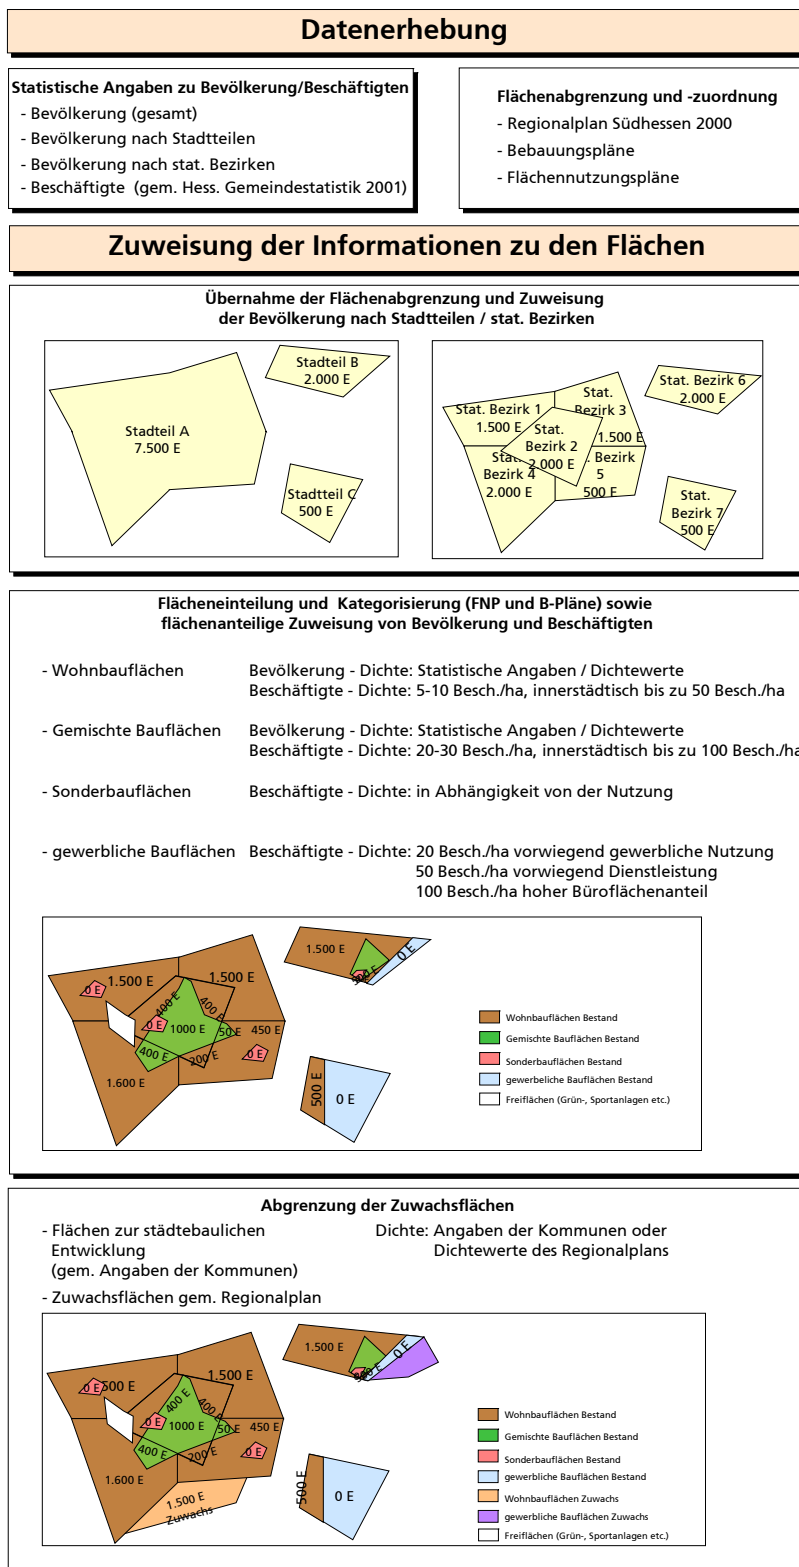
Datenerhebung

Statistische Angaben zu Bevölkerung/Beschäftigten
- Bevölkerung (gesamt)
- Bevölkerung nach Stadtteilen
- Bevölkerung nach stat. Bezirken
- Beschäftigte (gem. Hess. Gemeindestatistik 2001)

Flächenabgrenzung und -zuordnung
- Regionalplan Südhessen 2000
- Bebauungspläne
- Flächennutzungspläne

Zuweisung der Informationen zu den Flächen

Übernahme der Flächenabgrenzung und Zuweisung der Bevölkerung nach Stadtteilen / stat. Bezirken

Stadteil B 2.000 E
Stadteil A 7.500 E
Stadtteil C 500 E

Stat. Bezirk 1 1.500 E
Stat. Bezirk 3
Stat. Bezirk 6 2.000 E
Stat. Bezirk 2 2.000 E
1.500 E
Stat. Bezirk 4 2.000 E
Bezirk 5 500 E
Stat. Bezirk 7 500 E

Flächeneinteilung und Kategorisierung (FNP und B-Pläne) sowie flächenanteilige Zuweisung von Bevölkerung und Beschäftigten

- Wohnbauflächen Bevölkerung - Dichte: Statistische Angaben / Dichtewerte
Beschäftigte - Dichte: 5-10 Besch./ha, innerstädtisch bis zu 50 Besch./ha

- Gemischte Bauflächen Bevölkerung - Dichte: Statistische Angaben / Dichtewerte
Beschäftigte - Dichte: 20-30 Besch./ha, innerstädtisch bis zu 100 Besch./ha

- Sonderbauflächen Beschäftigte - Dichte: in Abhängigkeit von der Nutzung

- gewerbliche Bauflächen Beschäftigte - Dichte: 20 Besch./ha vorwiegend gewerbliche Nutzung
50 Besch./ha vorwiegend Dienstleistung
100 Besch./ha hoher Büroflächenanteil

1.500 E
0 E
1.500 E
1.500 E
400 E
400 E
0 E
1000 E
50 E
450 E
400 E
200 E
0 E
1.600 E
500 E
0 E
500 E
0 E
Wohnbauflächen Bestand
Gemischte Bauflächen Bestand
Sonderbauflächen Bestand
gewerbeliche Bauflächen Bestand
Freiflächen (Grün-, Sportanlagen etc.)

Abgrenzung der Zuwachsflächen
- Flächen zur städtebaulichen Entwicklung (gem. Angaben der Kommunen)
Dichte: Angaben der Kommunen oder Dichtewerte des Regionalplans
- Zuwachsflächen gem. Regionalplan

1.500 E
0 E
1.500 E
0 E 500 E
400 E
400 E
0 E
1000 E
50 E
450 E
400 E
200 E
0 E
1.600 E
1.500 E Zuwachs
500 E
0 E
500 E
0 E
Wohnbauflächen Bestand
Gemischte Bauflächen Bestand
Sonderbauflächen Bestand
gewerbliche Bauflächen Bestand
Wohnbauflächen Zuwachs
gewerbliche Bauflächen Zuwachs
Freiflächen (Grün-, Sportanlagen etc.)